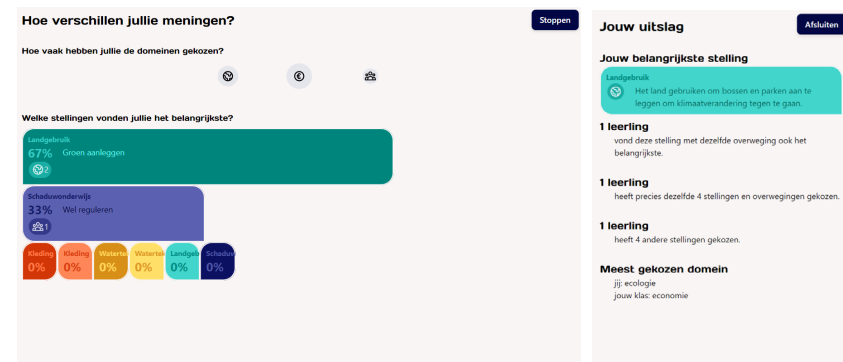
Hoe verschillen jullie meningen?

Stoppen

Hoe vaak hebben jullie de domeinen gekozen?

€

Welke stellingen vonden jullie het belangrijkste?

Landgebruik
67% Groen aanleggen
2

Schaduwonderwijs
33% Wel reguleren
1

Kleding 0%
Kleding 0%
Watertek 0%
Watertek 0%
Landgeb 0%
Schaduw 0%

Jouw uitslag

Afsluiten

Jouw belangrijkste stelling

Landgebruik
Het land gebruiken om bossen en parken aan te leggen om klimaatverandering tegen te gaan.

1 leerling
vond deze stelling met dezelfde overweging ook het belangrijkste.

1 leerling
heeft precies dezelfde 4 stellingen en overwegingen gekozen.

1 leerling
heeft 4 andere stellingen gekozen.

Meest gekozen domein
jij: ecologie
jouw klas: economie